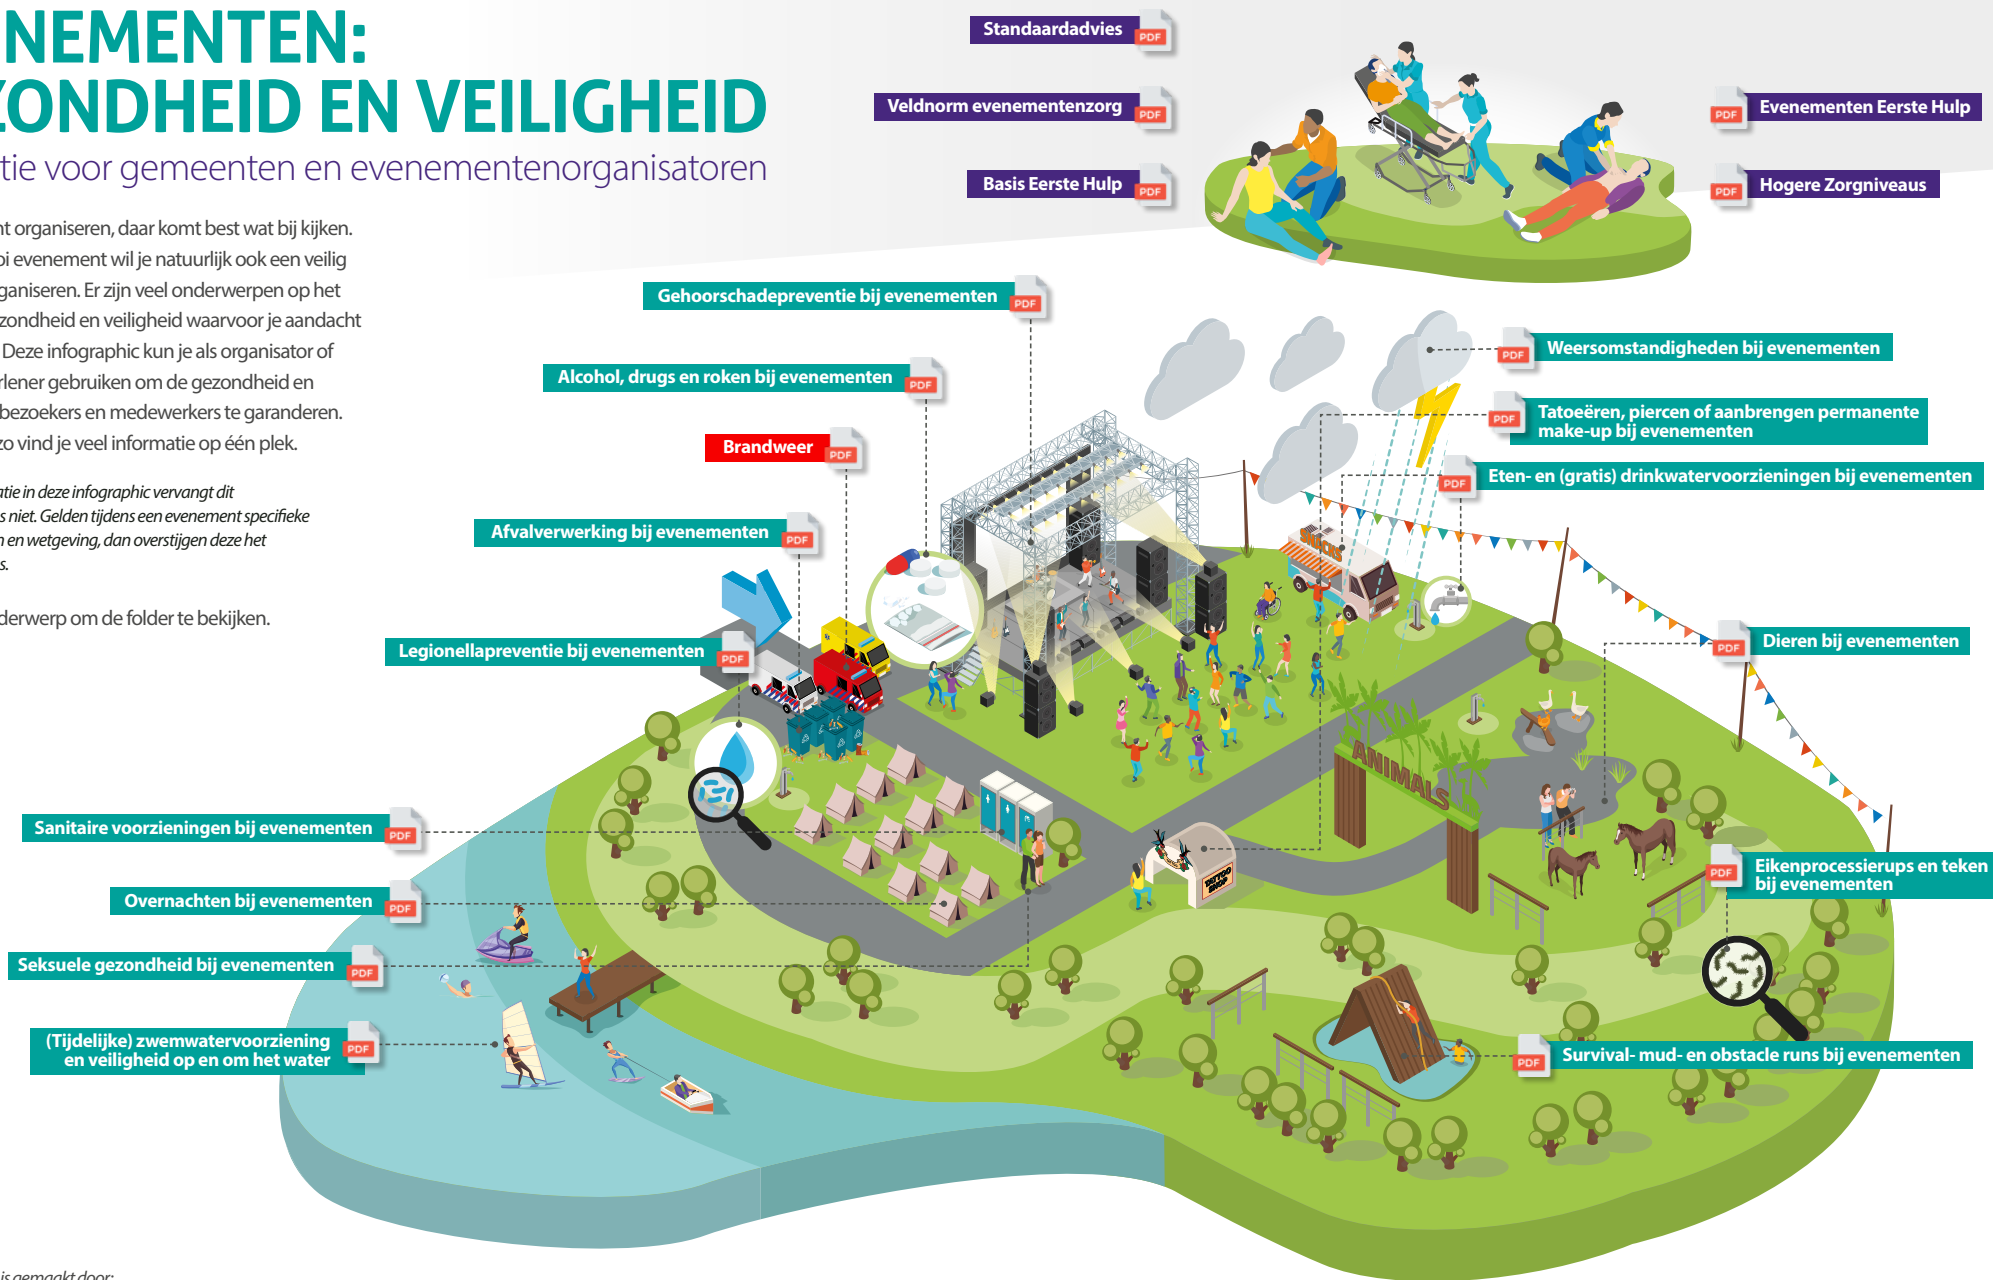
NEMENTEN:
ONDHEID EN VEILIGHEID
tie voor gemeenten en evenementenorganisatoren

nt organiseren, daar komt best wat bij kijken. bi evenement wil je natuurlijk ook een veilig ganiseren. Er zijn veel onderwerpen op het zondheid en veiligheid waarvoor je aandacht Deze infographic kun je als organisator of rlener gebruiken om de gezondheid en bezoekers en medewerkers te garanderen. zo vind je veel informatie op één plek.

atie in deze infographic vervangt dit s niet. Gelden tijdens een evenement specifieke n en wetgeving, dan overstijgen deze het s.

derwerp om de folder te bekijken.

Standaardadvies PDF
Veldnorm evenementenzorg PDF
Basis Eerste Hulp PDF
PDF Evenementen Eerste Hulp
PDF Hogere Zorgniveaus
Gehoorschadepreventie bij evenementen PDF
PDF Weersomstandigheden bij evenementen
Alcohol, drugs en roken bij evenementen PDF
PDF Tatoeëren, piercen of aanbrengen permanente make-up bij evenementen
Brandweer PDF
PDF Eten- en (gratis) drinkwatervoorzieningen bij evenementen
Afvalverwerking bij evenementen PDF
Legionellapreventie bij evenementen PDF
PDF Dieren bij evenementen
ANIMALS
TATTOO SHOP
Sanitaire voorzieningen bij evenementen PDF
PDF Eikenprocessierups en teken bij evenementen
Overnachten bij evenementen PDF
Seksuele gezondheid bij evenementen PDF
(Tijdelijke) zwemwatervoorziening en veiligheid op en om het water PDF
PDF Survival- mud- en obstacle runs bij evenementen

is gemaakt door: